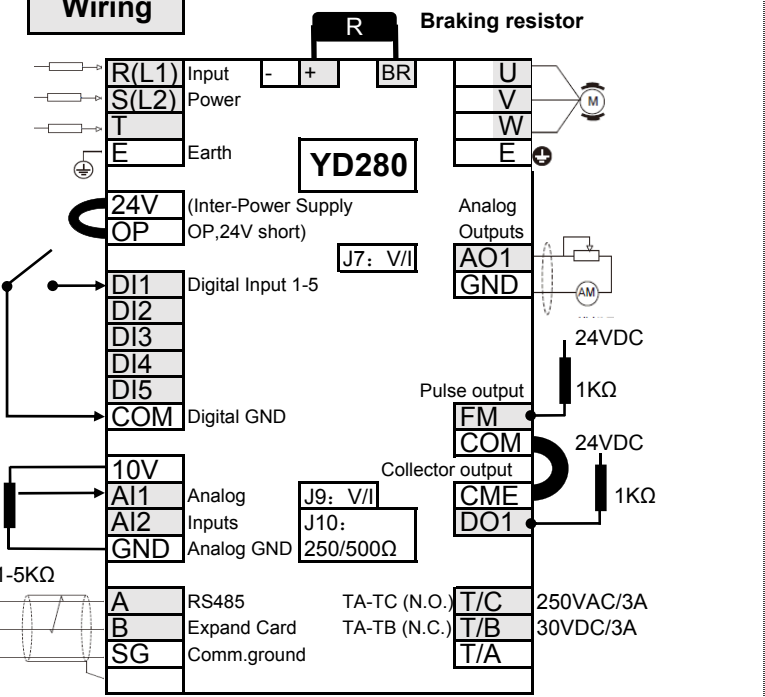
Wiring

R

Braking resistor

R(L1) Input
S(L2) Power
T
E Earth

- + BR

YD280

U
V
W
E

M

24V (Inter-Power Supply
OP OP,24V short)

Analog
Outputs

J7：V/I

AO1
GND

AM

DI1 Digital Input 1-5
DI2
DI3
DI4
DI5
COM Digital GND

24VDC

Pulse output

1KΩ

FM
COM

24VDC

Collector output

10V
AI1 Analog
AI2 Inputs
GND Analog GND

J9：V/I
J10：
250/500Ω

CME
DO1

1KΩ

1-5KΩ

A RS485
B Expand Card
SG Comm.ground

TA-TC (N.O.) T/C 250VAC/3A
TA-TB (N.C.) T/B 30VDC/3A
T/A